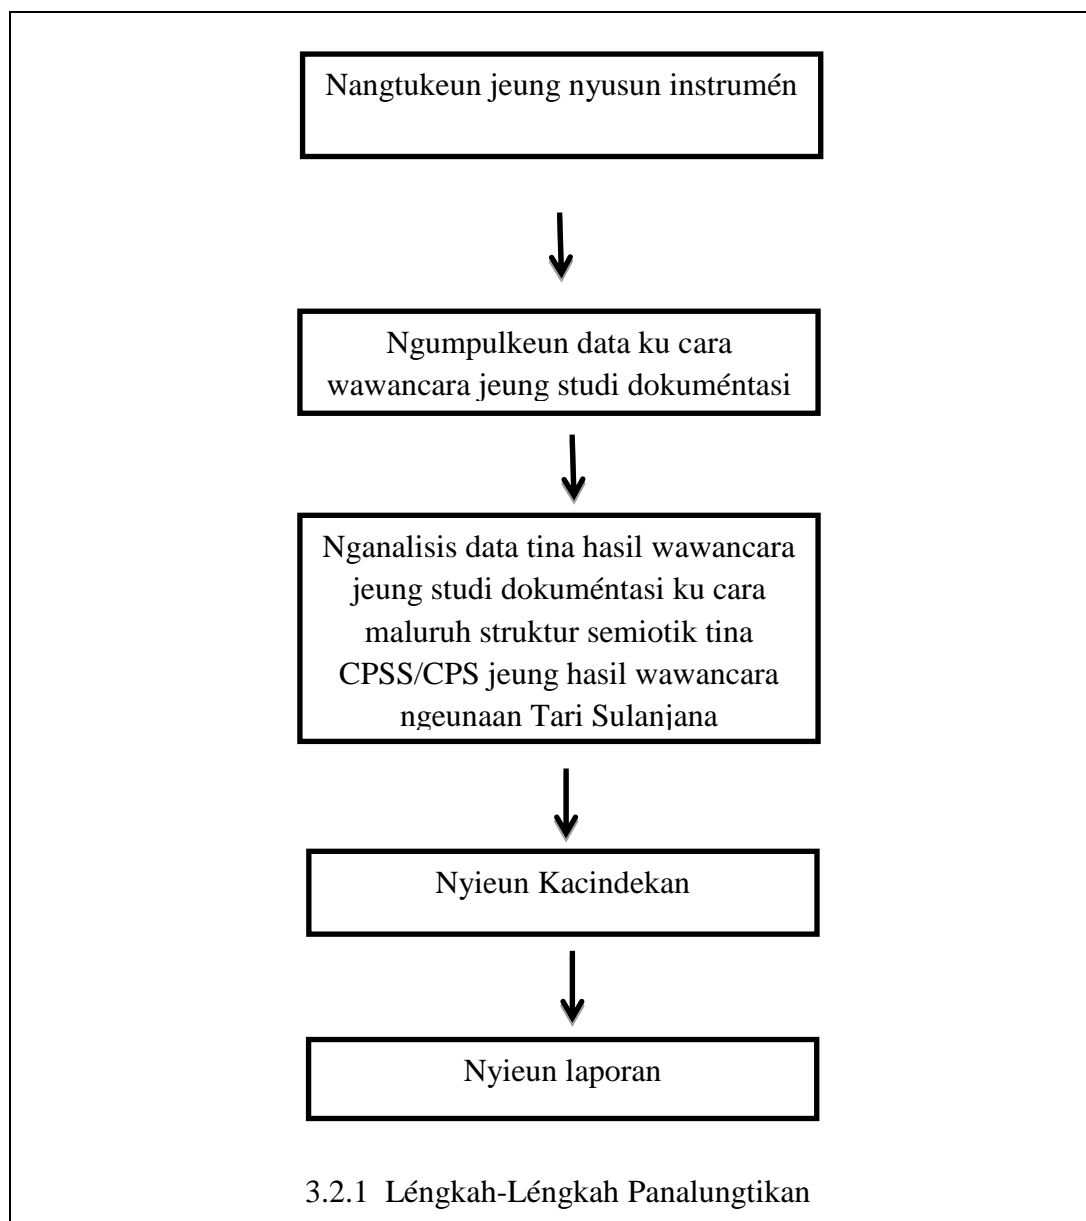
Nangtukeun jeung nyusun instrumén

Ngumpulkeun data ku cara wawancara jeung studi dokuméntasi

Nganalisis data tina hasil wawancara jeung studi dokuméntasi ku cara maluruh struktur semiotik tina CPSS/CPS jeung hasil wawancara ngeunaan Tari Sulanjana

Nyieun Kacindekan

Nyieun laporan

3.2.1 Léngkah-Léngkah Panalungtikan